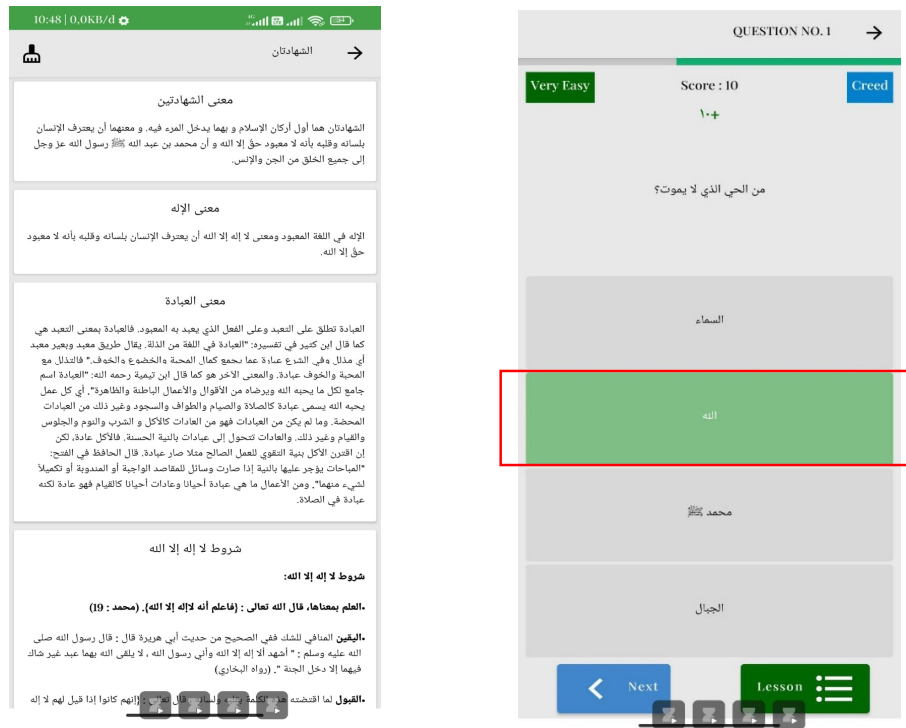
10:48 | 0,0KB/d

الشهادتان

معنى الشهادتين

الشهادتان هما أول أركان الإسلام و بهما يدخل المرء فيه. و معنهما أن يعترف الإنسان بلسانه وقلبه بأنه لا معبود حق إلا الله و أن محمد بن عبد الله ﷺ رسول الله عز وجل إلى جميع الخلق من الجن والإنس.

معنى الإله

الإله في اللغة المعبود ومعنى لا إله إلا الله أن يعترف الإنسان بلسانه وقلبه بأنه لا معبود حق إلا الله.

معنى العبادة

العبادة تطلق على التعبد وعلى الفعل الذي يعبد به المعبود. فالعبادة بمعنى التعبد هي كما قال ابن كثير في تفسيره: "العبادة في اللغة من الذلة. يقال طريق معبد وبعير معبد أي مذلل وفي الشرع عبادة عما يجمع كمال المحبة والخضوع والخوف." فالتذلل مع المحبة والخوف عبادة. والمعنى الاخر هو كما قال ابن تيمية رحمه الله: "العبادة اسم جامع لكل ما يحبه الله ويرضاه من الأقوال والأعمال الباطنة والظاهرة". أي كل عمل يحبه الله يسمى عبادة كالصلاة والصيام والطواف والسجود وغير ذلك من العبادات المحضة. وما لم يكن من العبادات فهو من العادات كالأكل و الشرب والنوم والجلوس والقيام وغير ذلك. والعادات تتحول إلى عبادات بالنية الحسنة. فالأكل عادة، لكن إن اقترن الأكل بنية التقوي للعمل الصالح مثلا صار عبادة. قال الحافظ في الفتح: "المباحات يؤجر عليها بالنية إذا صارت وسائل للمقاصد الواجبة أو المندوبة أو تكميلاً لشيء منهما". ومن الأعمال ما هي عبادة أحيانا وعادات أحيانا كالقيام فهو عادة لكنه عبادة في الصلاة.

شروط لا إله إلا الله

شروط لا إله إلا الله:

•العلم بمعناها، قال الله تعالى : {فاعلم أنه لاإله إلا الله}. (محمد : 19)

•اليقين المنافي للشك ففي الصحيح من حديث أبي هريرة قال : قال رسول الله صلى الله عليه وسلم : " أشهد ألا إله إلا الله وأني رسول الله ، لا يلقى الله بهما عبد غير شاك فيهما إلا دخل الجنة ". (رواه البخاري)

•القبول لما اقتضته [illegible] إنهم كانوا إذا قيل لهم لا إله

QUESTION NO. 1

Very Easy
Score : 10
Creed
+١٠

من الحي الذي لا يموت؟

السماء

الله

محمد ﷺ

الجبال

Next
Lesson